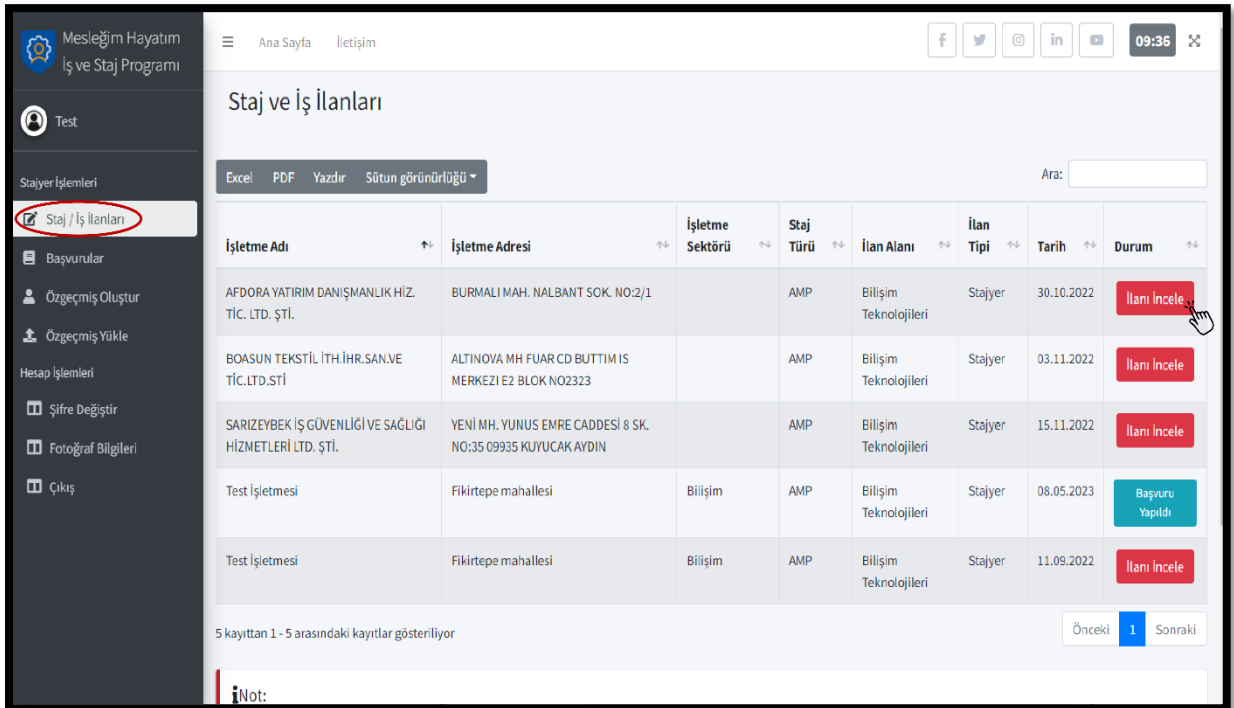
Mesleğim Hayatım İş ve Staj Programı

Test

Stajyer İşlemleri
Staj / İş İlanları
Başvurular
Özgeçmiş Oluştur
Özgeçmiş Yükle
Hesap İşlemleri
Şifre Değiştir
Fotoğraf Bilgileri
Çıkış

Ana Sayfa İletişim

09:36

Staj ve İş İlanları

Excel PDF Yazdır Sütun görünürlüğü

Ara:

| İşletme Adı | İşletme Adresi | İşletme Sektörü | Staj Türü | İlan Alanı | İlan Tipi | Tarih | Durum |
|---|---|---|---|---|---|---|---|
| AFDORA YATIRIM DANIŞMANLIK HİZ. TİC. LTD. ŞTİ. | BURMALI MAH. NALBANT SOK. NO:2/1 | | AMP | Bilişim Teknolojileri | Stajyer | 30.10.2022 | İlanı İncele |
| BOASUN TEKSTİL İTH.İHR.SAN.VE TİC.LTD.STİ | ALTINOVA MH FUAR CD BUTTIM IS MERKEZI E2 BLOK NO2323 | | AMP | Bilişim Teknolojileri | Stajyer | 03.11.2022 | İlanı İncele |
| SARIZEYBEK İŞ GÜVENLİĞİ VE SAĞLIĞI HİZMETLERİ LTD. ŞTİ. | YENİ MH. YUNUS EMRE CADDESİ 8 SK. NO:35 09935 KUYUCAK AYDIN | | AMP | Bilişim Teknolojileri | Stajyer | 15.11.2022 | İlanı İncele |
| Test İşletmesi | Fikirtepe mahallesi | Bilişim | AMP | Bilişim Teknolojileri | Stajyer | 08.05.2023 | Başvuru Yapıldı |
| Test İşletmesi | Fikirtepe mahallesi | Bilişim | AMP | Bilişim Teknolojileri | Stajyer | 11.09.2022 | İlanı İncele |

5 kayıttan 1 - 5 arasındaki kayıtlar gösteriliyor

Önceki 1 Sonraki

Not: